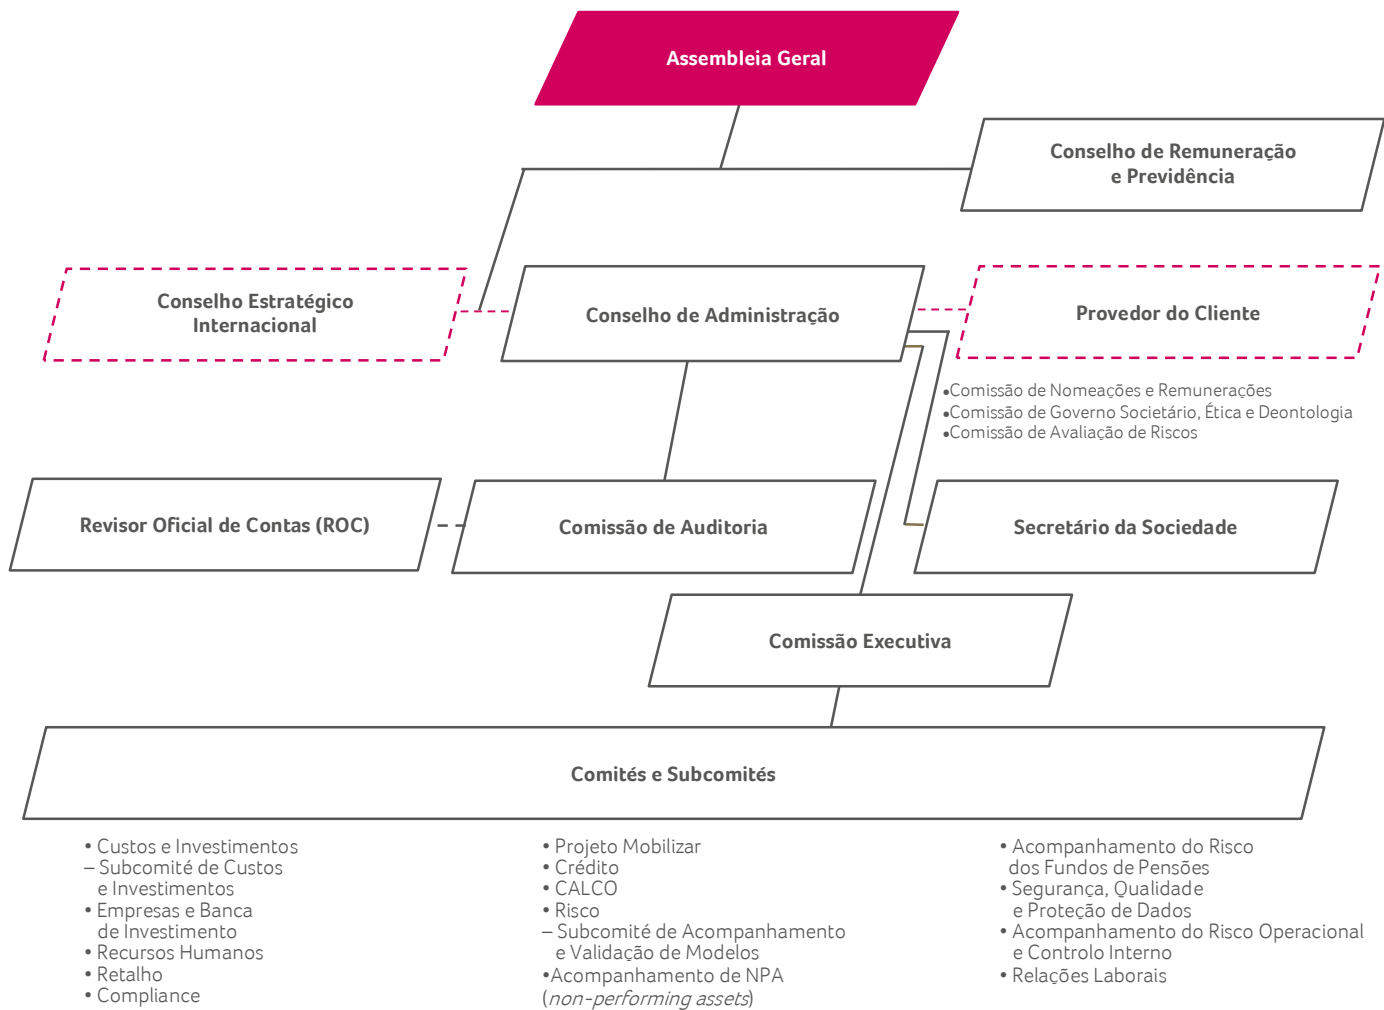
Assembleia Geral

Conselho de Remuneração e Previdência

Conselho Estratégico Internacional

Conselho de Administração

Provedor do Cliente

•Comissão de Nomeações e Remunerações
•Comissão de Governo Societário, Ética e Deontologia
•Comissão de Avaliação de Riscos

Revisor Oficial de Contas (ROC)

Comissão de Auditoria

Secretário da Sociedade

Comissão Executiva

Comités e Subcomités

• Custos e Investimentos
– Subcomité de Custos e Investimentos
• Empresas e Banca de Investimento
• Recursos Humanos
• Retalho
• Compliance

• Projeto Mobilizar
• Crédito
• CALCO
• Risco
– Subcomité de Acompanhamento e Validação de Modelos
•Acompanhamento de NPA (*non-performing assets*)

• Acompanhamento do Risco dos Fundos de Pensões
• Segurança, Qualidade e Proteção de Dados
• Acompanhamento do Risco Operacional e Controlo Interno
• Relações Laborais